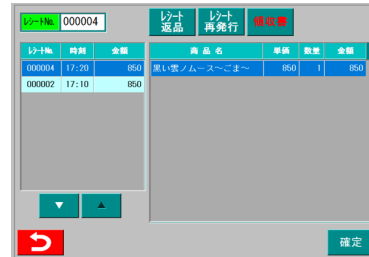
ﾚｼｰﾄNo. 000004

ﾚｼｰﾄ 返品

ﾚｼｰﾄ 再発行

領収書

| ﾚｼｰﾄNo. | 時刻 | 金額 |
|---|---|---|
| 000004 | 17:20 | 850 |
| 000002 | 17:10 | 850 |

| 商品名 | 単価 | 数量 | 金額 |
|---|---|---|---|
| 黒い雲ノムース〜ごま〜 | 850 | 1 | 850 |

▼ ▲

確定